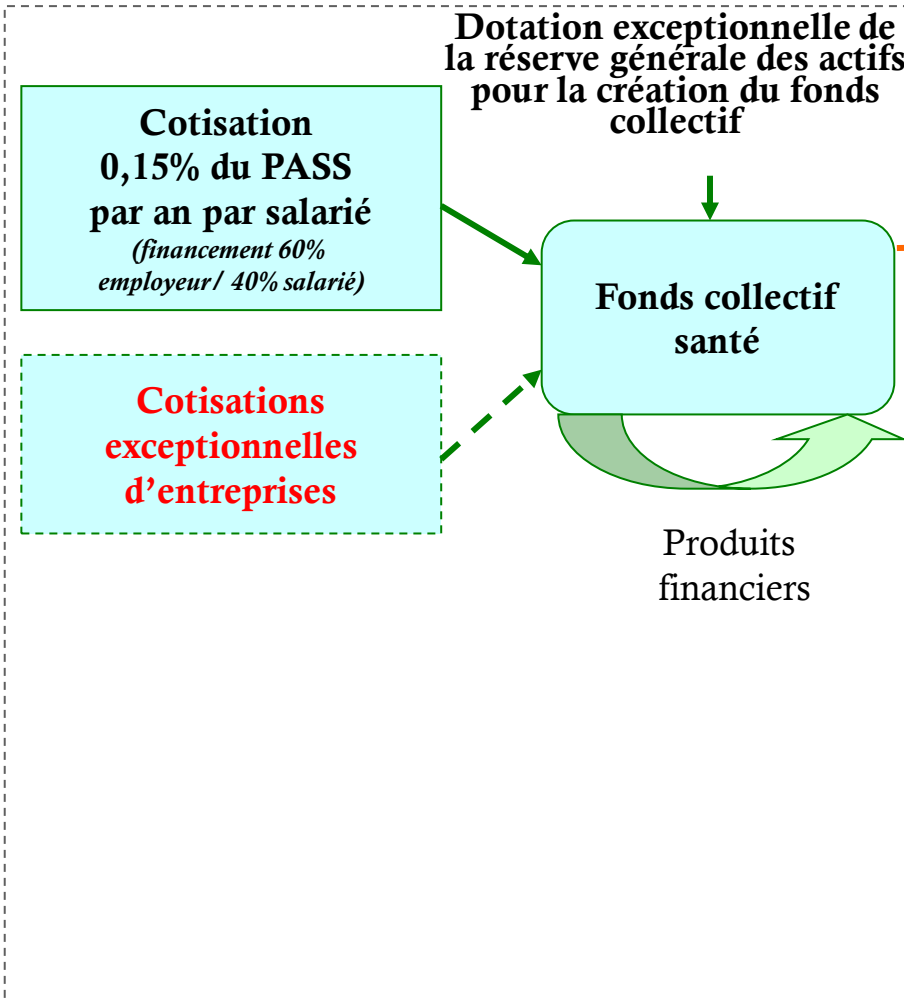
Dotation exceptionnelle de la réserve générale des actifs pour la création du fonds collectif

Cotisation 0,15% du PASS par an par salarié
(financement 60% employeur/ 40% salarié)

Fonds collectif santé

Cotisations exceptionnelles d'entreprises

Produits financiers